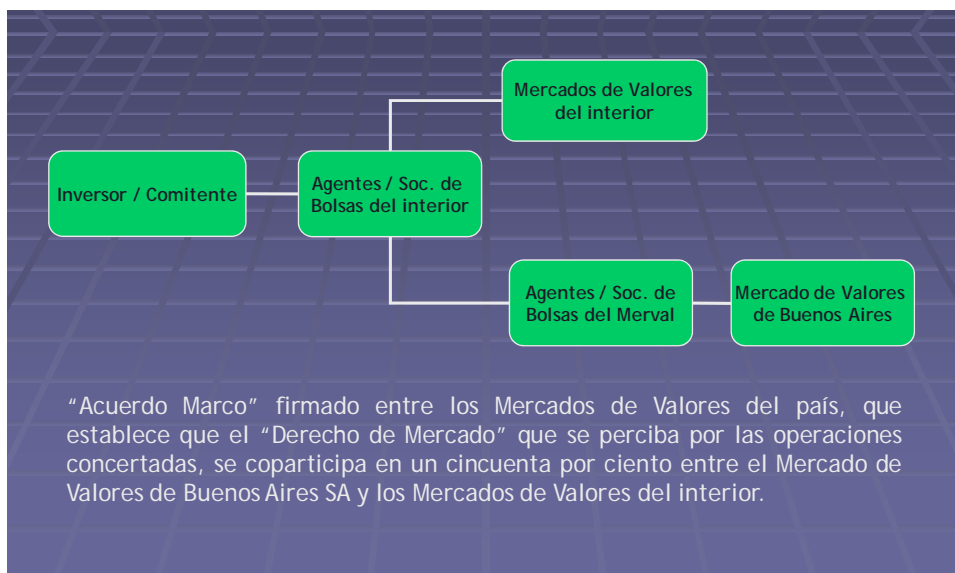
Mercados de Valores del interior

Inversor / Comitente

Agentes / Soc. de Bolsas del interior

Agentes / Soc. de Bolsas del Merval

Mercado de Valores de Buenos Aires

"Acuerdo Marco" firmado entre los Mercados de Valores del país, que establece que el "Derecho de Mercado" que se perciba por las operaciones concertadas, se coparticipa en un cincuenta por ciento entre el Mercado de Valores de Buenos Aires SA y los Mercados de Valores del interior.